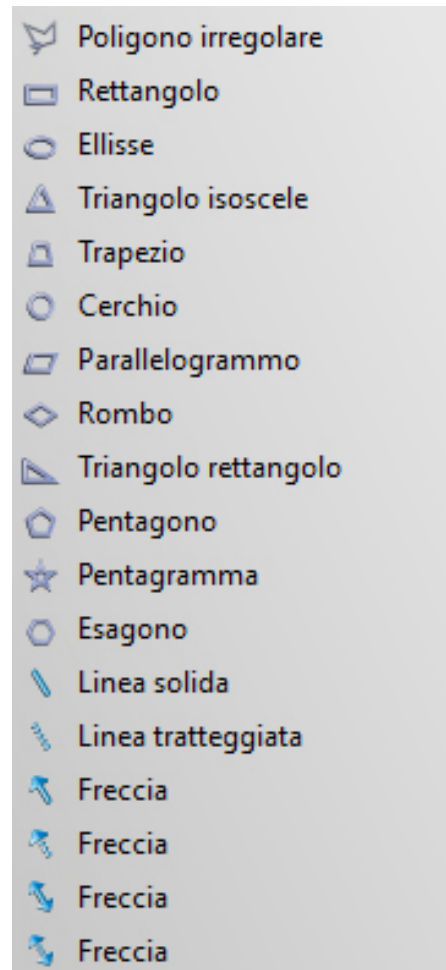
Poligono irregolare
Rettangolo
Ellisse
Triangolo isoscele
Trapezio
Cerchio
Parallelogrammo
Rombo
Triangolo rettangolo
Pentagono
Pentagramma
Esagono
Linea solida
Linea tratteggiata
Freccia
Freccia
Freccia
Freccia